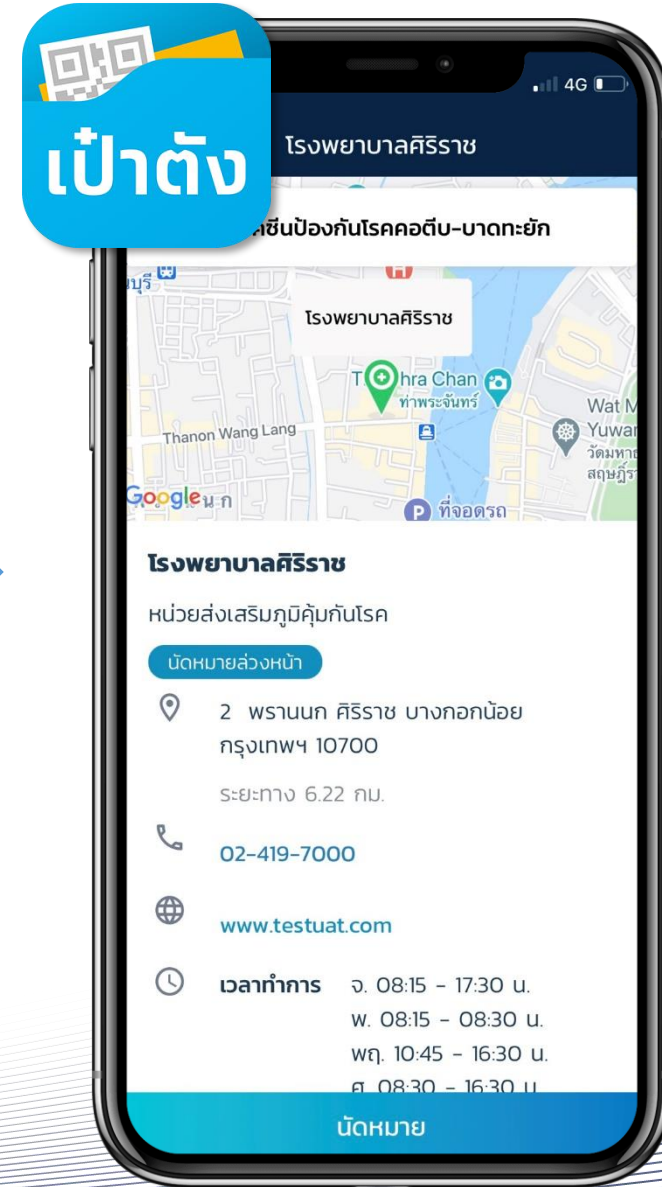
เป๋าตัง

4G

โรงพยาบาลศิริราช

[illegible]ซีนป้องกันโรคคอตีบ-บาดทะยัก

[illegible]บุรี

โรงพยาบาลศิริราช

T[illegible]hra Chan
ท่าพระจันทร์

Wat M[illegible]
Yuwa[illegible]
วัดมหา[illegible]
สฤษฎิ์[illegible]

Thanon Wang Lang

Google น ก

ที่จอดรถ

โรงพยาบาลศิริราช

หน่วยส่งเสริมภูมิคุ้มกันโรค

นัดหมายล่วงหน้า

2 พรานนก ศิริราช บางกอกน้อย กรุงเทพฯ 10700

ระยะทาง 6.22 กม.

02-419-7000

www.testuat.com

เวลาทำการ จ. 08:15 - 17:30 น.
พ. 08:15 - 08:30 น.
พฤ. 10:45 - 16:30 น.
ศ. 08:30 - 16:30 น.

นัดหมาย